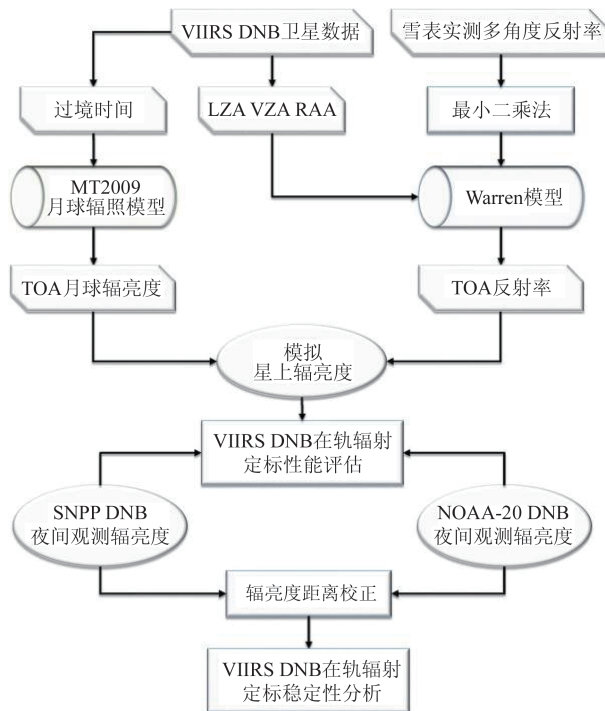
VIIRS DNB卫星数据

雪表实测多角度反射率

过境时间

LZA VZA RAA

最小二乘法

MT2009
月球辐照模型

Warren模型

TOA月球辐亮度

TOA反射率

模拟
星上辐亮度

VIIRS DNB在轨辐射
定标性能评估

SNPP DNB
夜间观测辐亮度

NOAA-20 DNB
夜间观测辐亮度

辐亮度距离校正

VIIRS DNB在轨辐射
定标稳定性分析